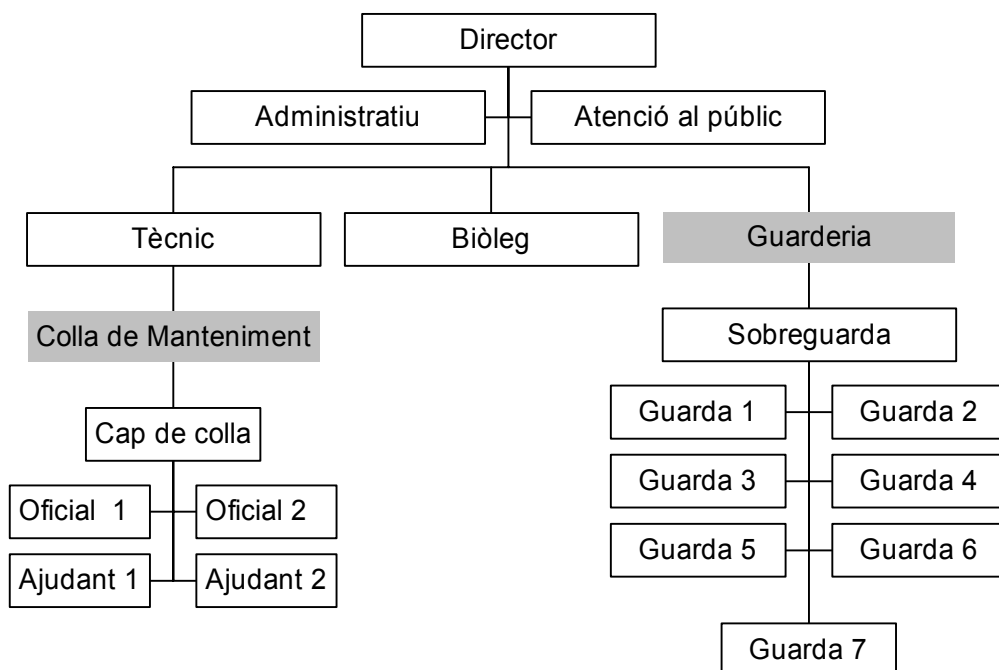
Director

Administratiu

Atenció al públic

Tècnic

Biòleg

Guarderia

Colla de Manteniment

Sobreguarda

Cap de colla

Guarda 1

Guarda 2

Guarda 3

Guarda 4

Guarda 5

Guarda 6

Oficial 1

Oficial 2

Ajudant 1

Ajudant 2

Guarda 7